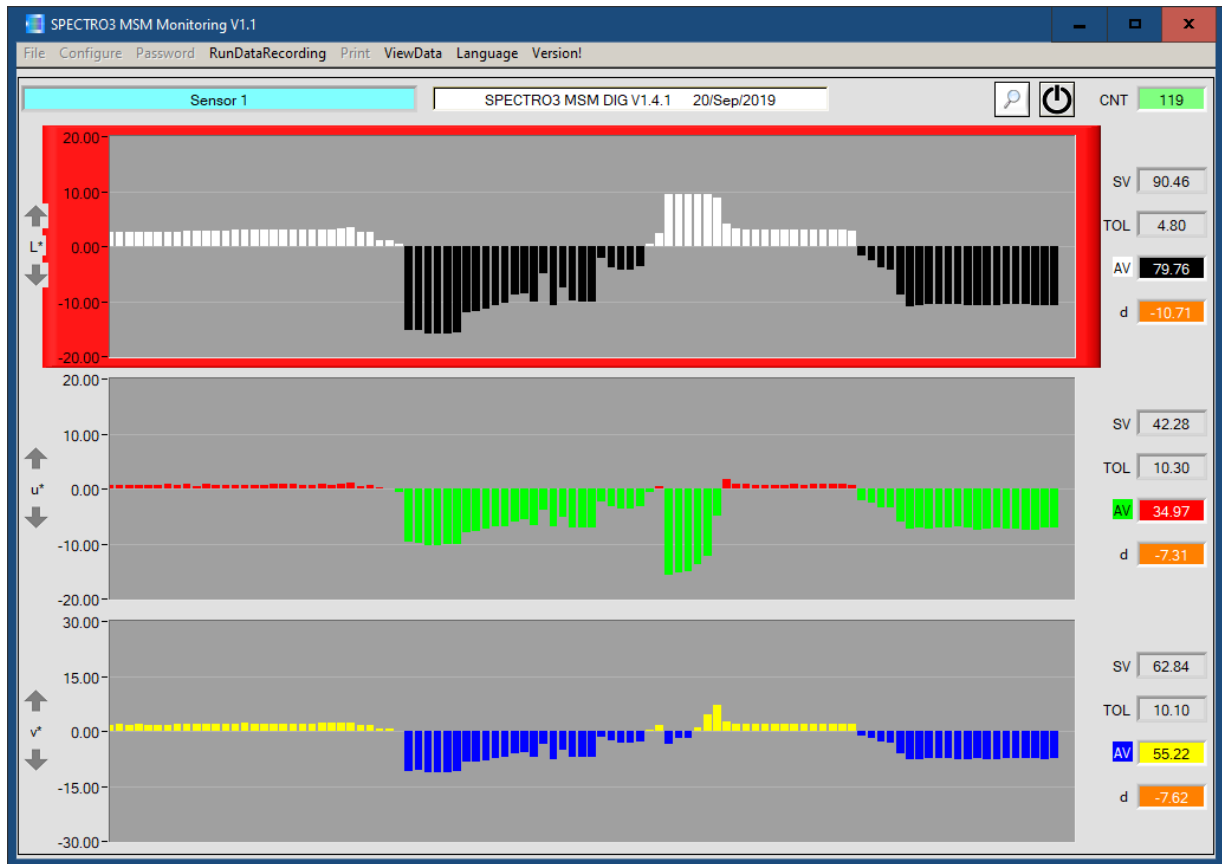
SPECTRO3 MSM Monitoring V1.1

File Configure Password RunDataRecording Print ViewData Language Version!

Sensor 1

SPECTRO3 MSM DIG V1.4.1 20/Sep/2019

CNT 119

20.00
10.00
0.00
-10.00
-20.00

L*

SV 90.46
TOL 4.80
AV 79.76
d -10.71

20.00
10.00
0.00
-10.00
-20.00

u*

SV 42.28
TOL 10.30
AV 34.97
d -7.31

30.00
15.00
0.00
-15.00
-30.00

v*

SV 62.84
TOL 10.10
AV 55.22
d -7.62